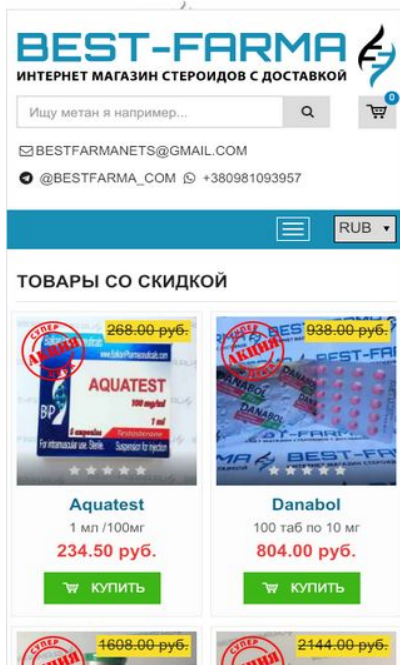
BEST-FARMA
ИНТЕРНЕТ МАГАЗИН СТЕРОИДОВ С ДОСТАВКОЙ

Ищу метан я например...

0

BESTFARMANETS@GMAIL.COM
@BESTFARMA_COM +380981093957

RUB

ТОВАРЫ СО СКИДКОЙ

СУПЕР АКЦИЯ
268.00 руб.
AQUATEST
100 mg/ml
1 ml
BP

Aquatest
1 мл /100мг
234.50 руб.
КУПИТЬ

СУПЕР АКЦИЯ
938.00 руб.
BEST-FARMA
DANABOL

Danabol
100 таб по 10 мг
804.00 руб.
КУПИТЬ

СУПЕР
1608.00 руб.

2144.00 руб.